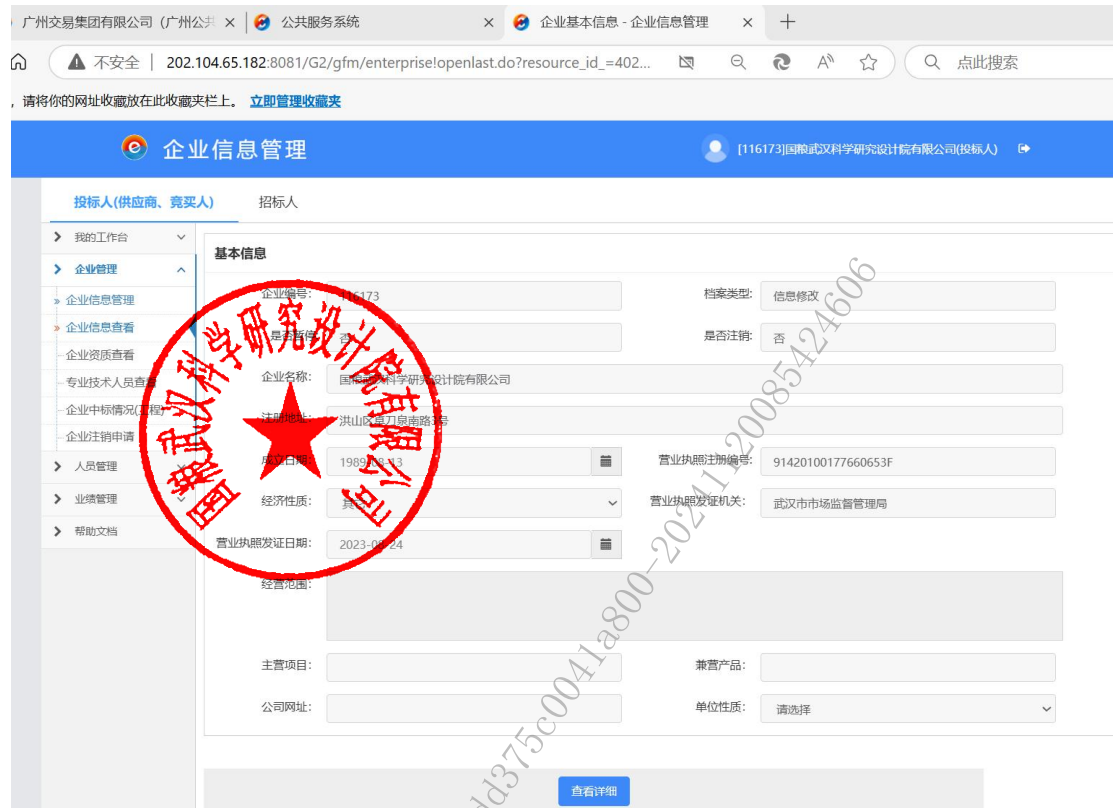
广州交易集团有限公司（广州公共 × | 公共服务系统 × 企业基本信息 - 企业信息管理 × +

不安全 | 202.104.65.182:8081/G2/gfm/enterprise!openlast.do?resource_id_=402... 点此搜索

，请将你的网址收藏放在此收藏夹栏上。立即管理收藏夹

企业信息管理

[116173]国粮武汉科学研究设计院有限公司(投标人)

投标人(供应商、竞买人) 招标人

我的工作台
企业管理
» 企业信息管理
» 企业信息查看
企业资质查看
专业技术人员查看
企业中标情况(工程)
企业注销申请
人员管理
业绩管理
帮助文档

基本信息

| 企业编号: | 116173 | 档案类型: | 信息修改 |
|---|---|---|---|
| 是否暂停: | 否 | 是否注销: | 否 |
| 企业名称: | 国粮武汉科学研究设计院有限公司 | | |
| 注册地址: | 洪山区卓刀泉南路1号 | | |
| 成立日期: | 1989-08-13 | 营业执照注册编号: | 91420100177660653F |
| 经济性质: | 其他 | 营业执照发证机关: | 武汉市市场监督管理局 |
| 营业执照发证日期: | 2023-08-24 | | |
| 经营范围: | | | |
| 主营项目: | | 兼营产品: | |
| 公司网址: | | 单位性质: | 请选择 |

查看详细

国粮武汉科学研究设计院有限公司

dd375c0041a800--20241120085424606